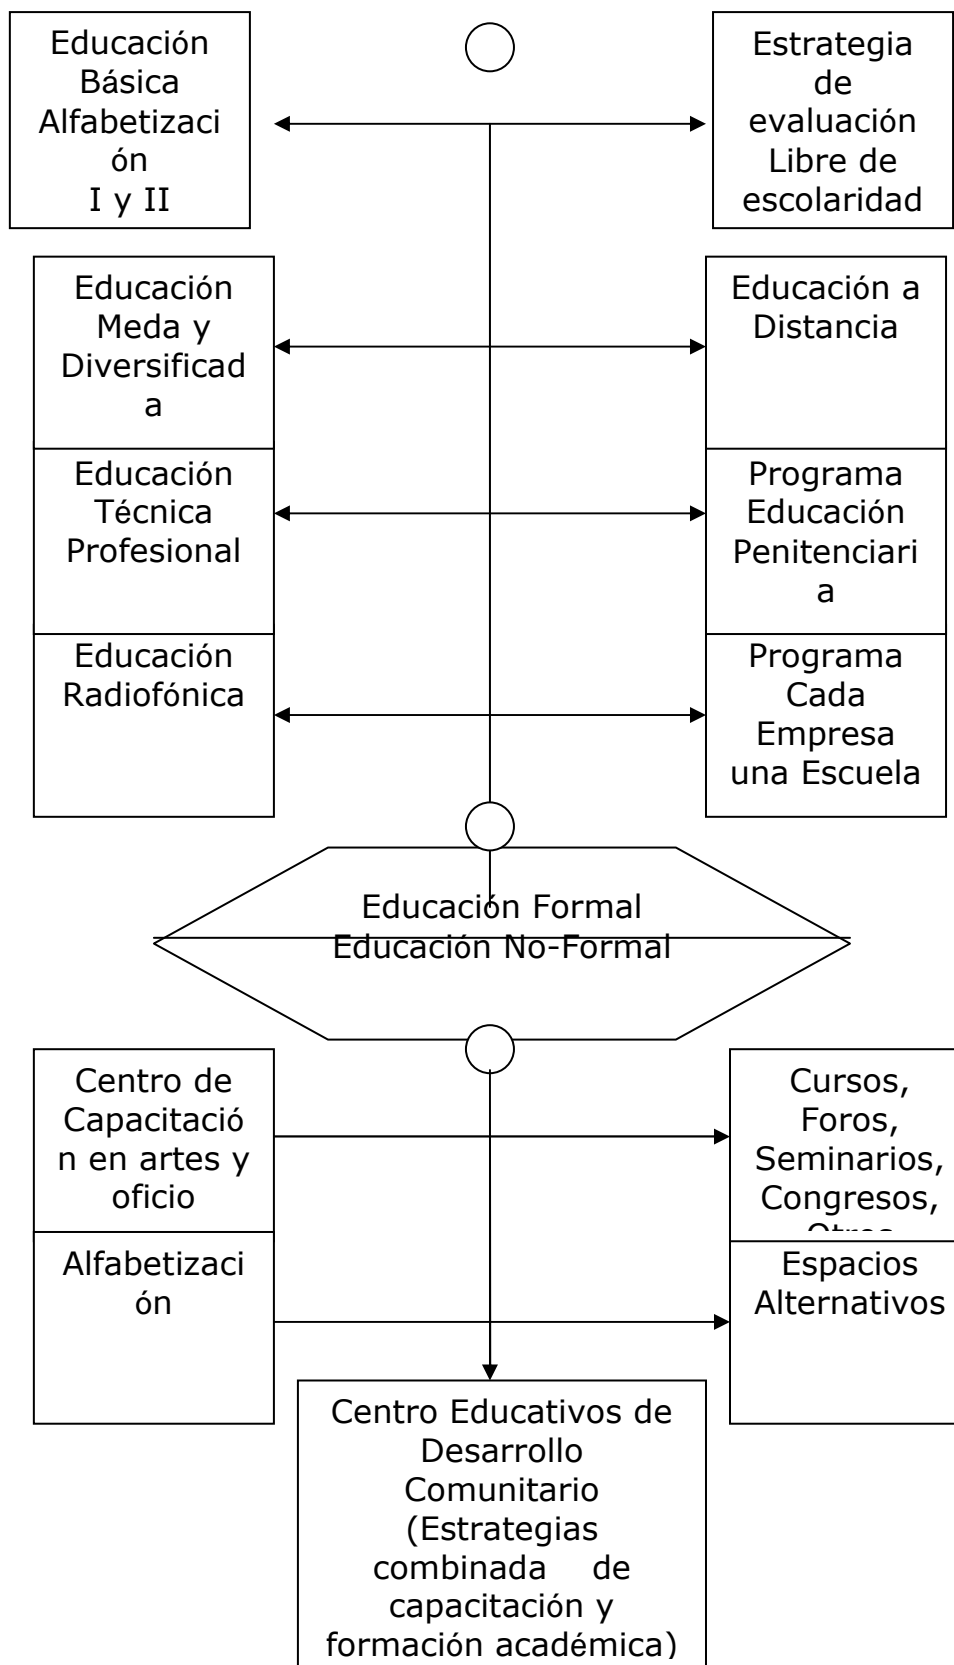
Educación Básica Alfabetización I y II

Estrategia de evaluación Libre de escolaridad

Educación Meda y Diversificada

Educación a Distancia

Educación Técnica Profesional

Programa Educación Penitenciaria

Educación Radiofónica

Programa Cada Empresa una Escuela

Educación Formal
Educación No-Formal

Centro de Capacitación en artes y oficio

Cursos, Foros, Seminarios, Congresos, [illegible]

Alfabetización

Espacios Alternativos

Centro Educativos de Desarrollo Comunitario (Estrategias combinada de capacitación y formación académica)